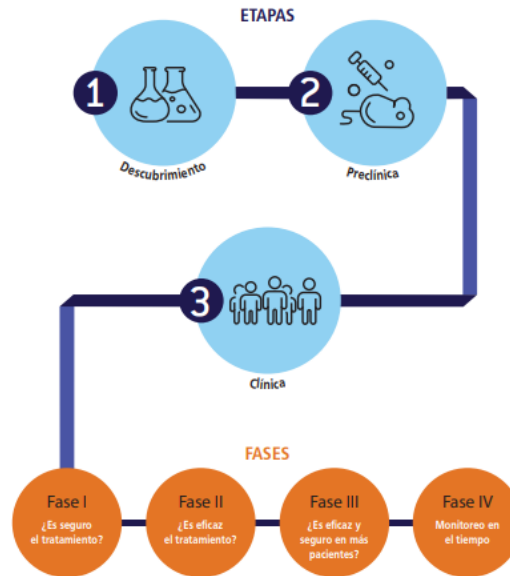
ETAPAS

1

Descubrimiento

2

Preclínica

3

Clínica

FASES

Fase I
¿Es seguro el tratamiento?

Fase II
¿Es eficaz el tratamiento?

Fase III
¿Es eficaz y seguro en más pacientes?

Fase IV
Monitoreo en el tiempo